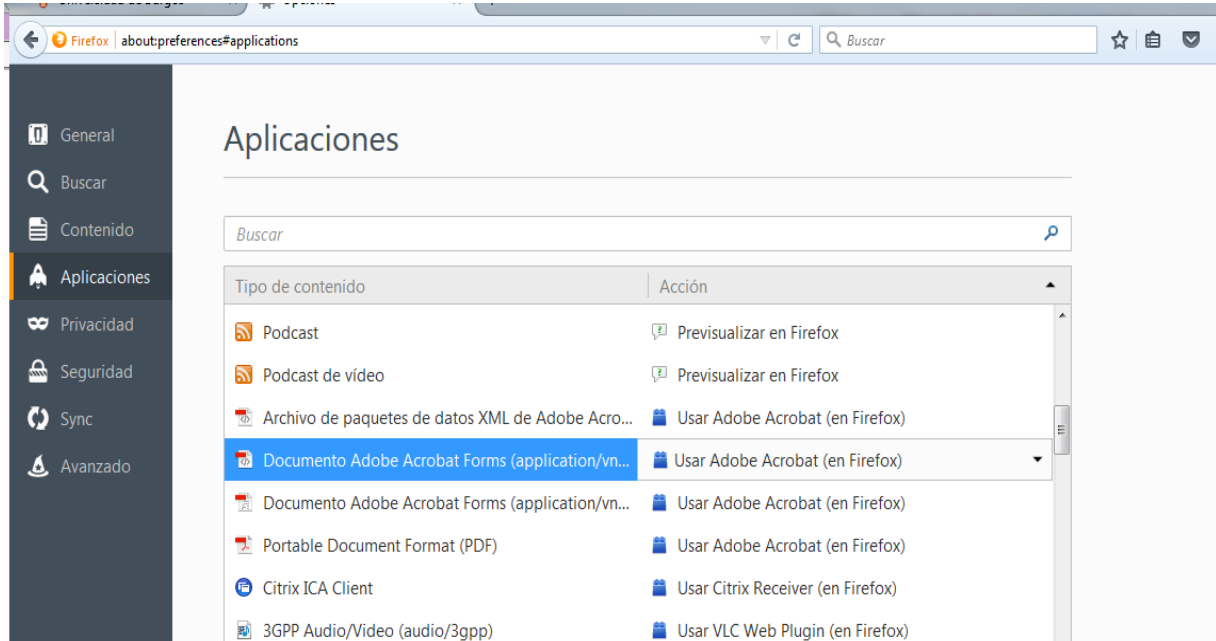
Firefox | about:preferences#applications

Buscar

General
Buscar
Contenido
Aplicaciones
Privacidad
Seguridad
Sync
Avanzado

Aplicaciones

Buscar

| Tipo de contenido | Acción |
|---|---|
| Podcast | Previsualizar en Firefox |
| Podcast de vídeo | Previsualizar en Firefox |
| Archivo de paquetes de datos XML de Adobe Acro... | Usar Adobe Acrobat (en Firefox) |
| Documento Adobe Acrobat Forms (application/vn... | Usar Adobe Acrobat (en Firefox) |
| Documento Adobe Acrobat Forms (application/vn... | Usar Adobe Acrobat (en Firefox) |
| Portable Document Format (PDF) | Usar Adobe Acrobat (en Firefox) |
| Citrix ICA Client | Usar Citrix Receiver (en Firefox) |
| 3GPP Audio/Video (audio/3gpp) | Usar VLC Web Plugin (en Firefox) |